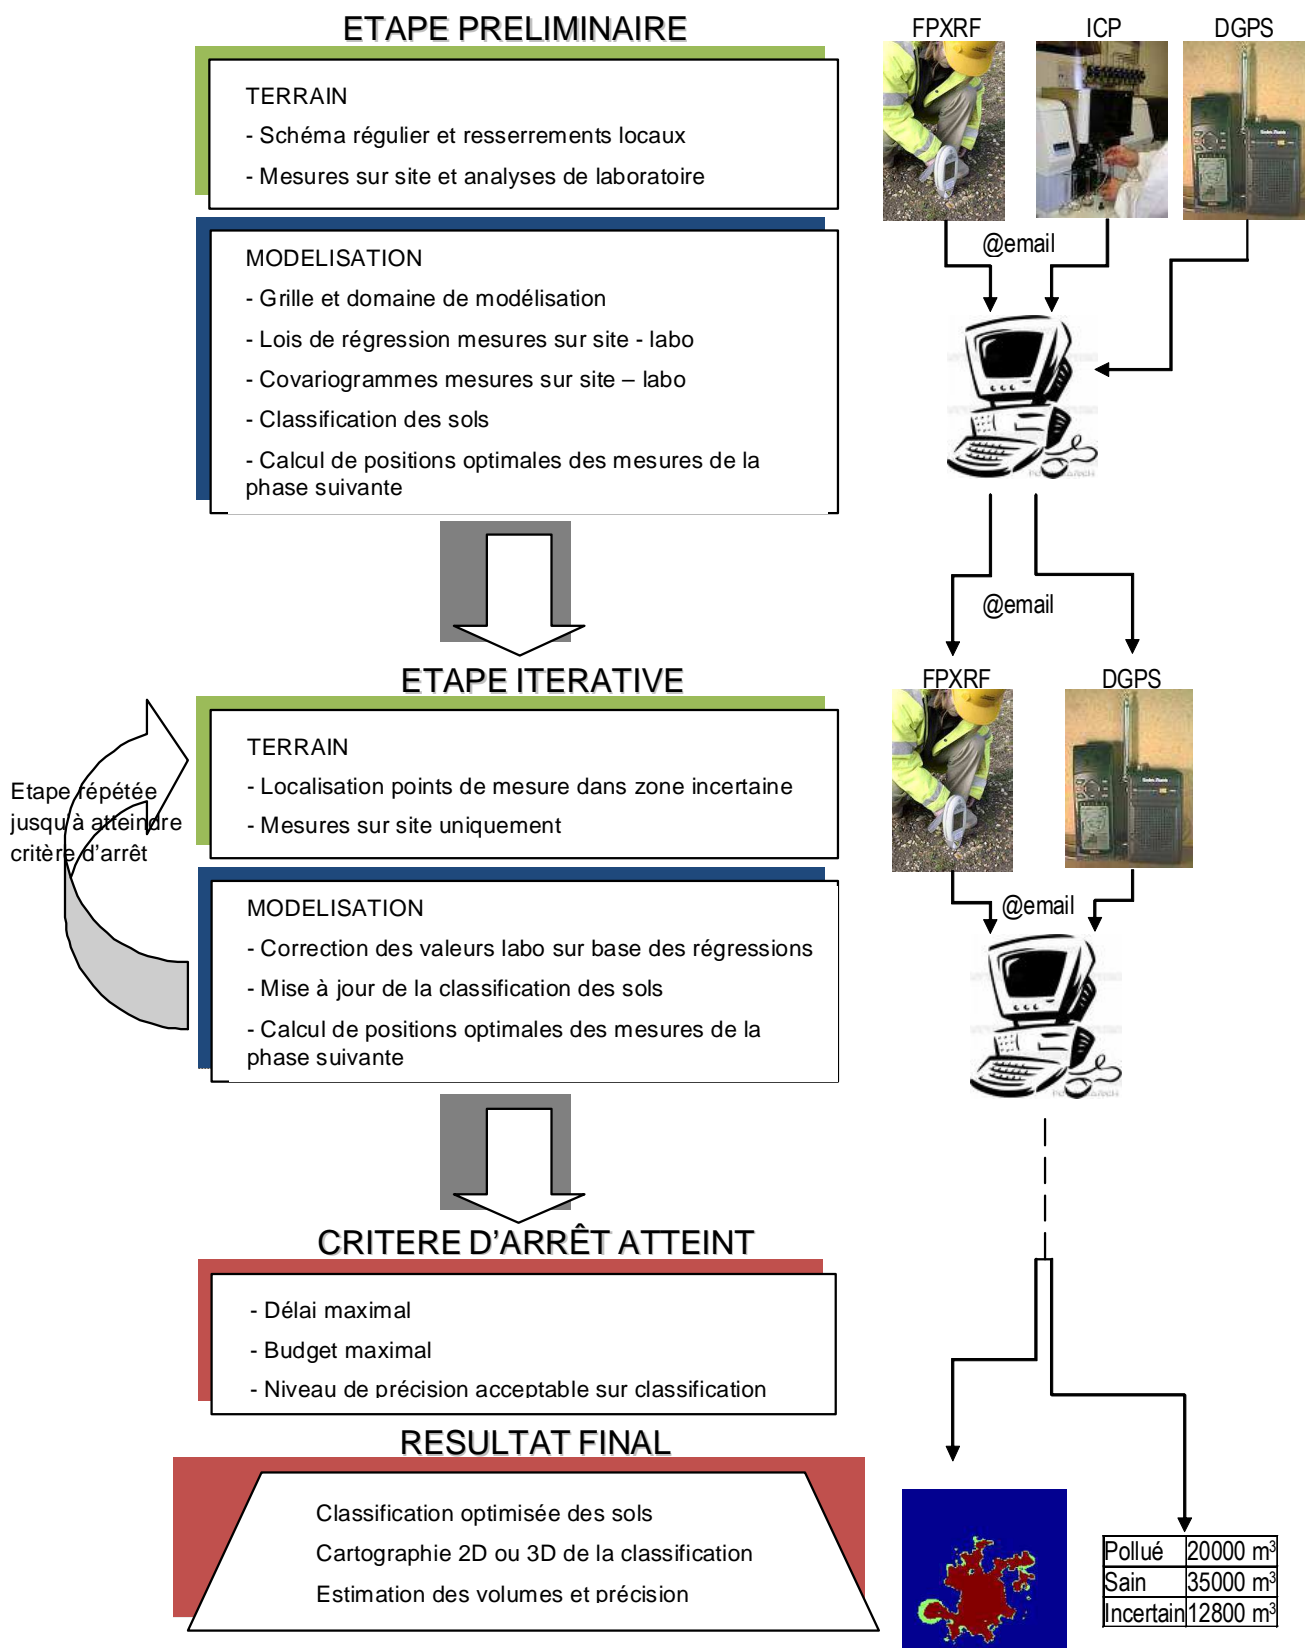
ETAPE PRELIMINAIRE

FPXRF ICP DGPS

TERRAIN
- Schéma régulier et resserrements locaux
- Mesures sur site et analyses de laboratoire

@email

MODELISATION
- Grille et domaine de modélisation
- Lois de régression mesures sur site - labo
- Covariogrammes mesures sur site – labo
- Classification des sols
- Calcul de positions optimales des mesures de la phase suivante

@email

ETAPE ITERATIVE

FPXRF DGPS

Etape répétée jusqu'à atteindre critère d'arrêt

TERRAIN
- Localisation points de mesure dans zone incertaine
- Mesures sur site uniquement

@email

MODELISATION
- Correction des valeurs labo sur base des régressions
- Mise à jour de la classification des sols
- Calcul de positions optimales des mesures de la phase suivante

CRITERE D'ARRÊT ATTEINT
- Délai maximal
- Budget maximal
- Niveau de précision acceptable sur classification

RESULTAT FINAL
Classification optimisée des sols
Cartographie 2D ou 3D de la classification
Estimation des volumes et précision

| Pollué | 20000 $m^3$ |
|---|---|
| Sain | 35000 $m^3$ |
| Incertain | 12800 $m^3$ |